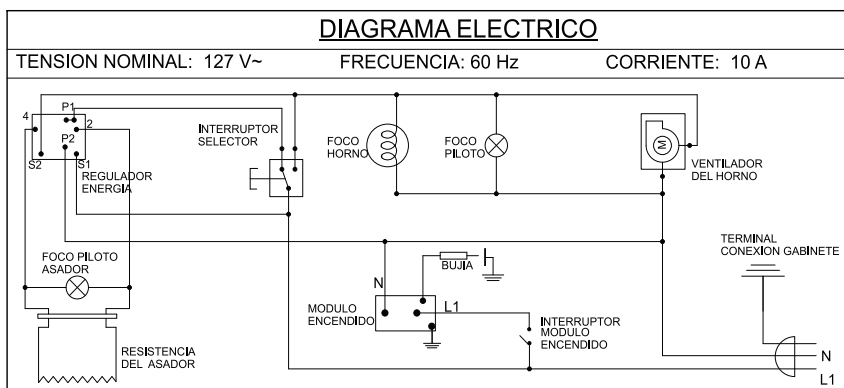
DIAGRAMA ELECTRICO

TENSION NOMINAL: 127 V~
FRECUENCIA: 60 Hz
CORRIENTE: 10 A

4
P1
P2
2
S2
S1
REGULADOR ENERGIA
INTERRUPTOR SELECTOR
FOCO HORNO
FOCO PILOTO
M
VENTILADOR DEL HORNO
FOCO PILOTO ASADOR
BUJIA
TERMINAL CONEXION GABINETE
N
L1
MODULO ENCENDIDO
INTERRUPTOR MODULO ENCENDIDO
RESISTENCIA DEL ASADOR
N
L1